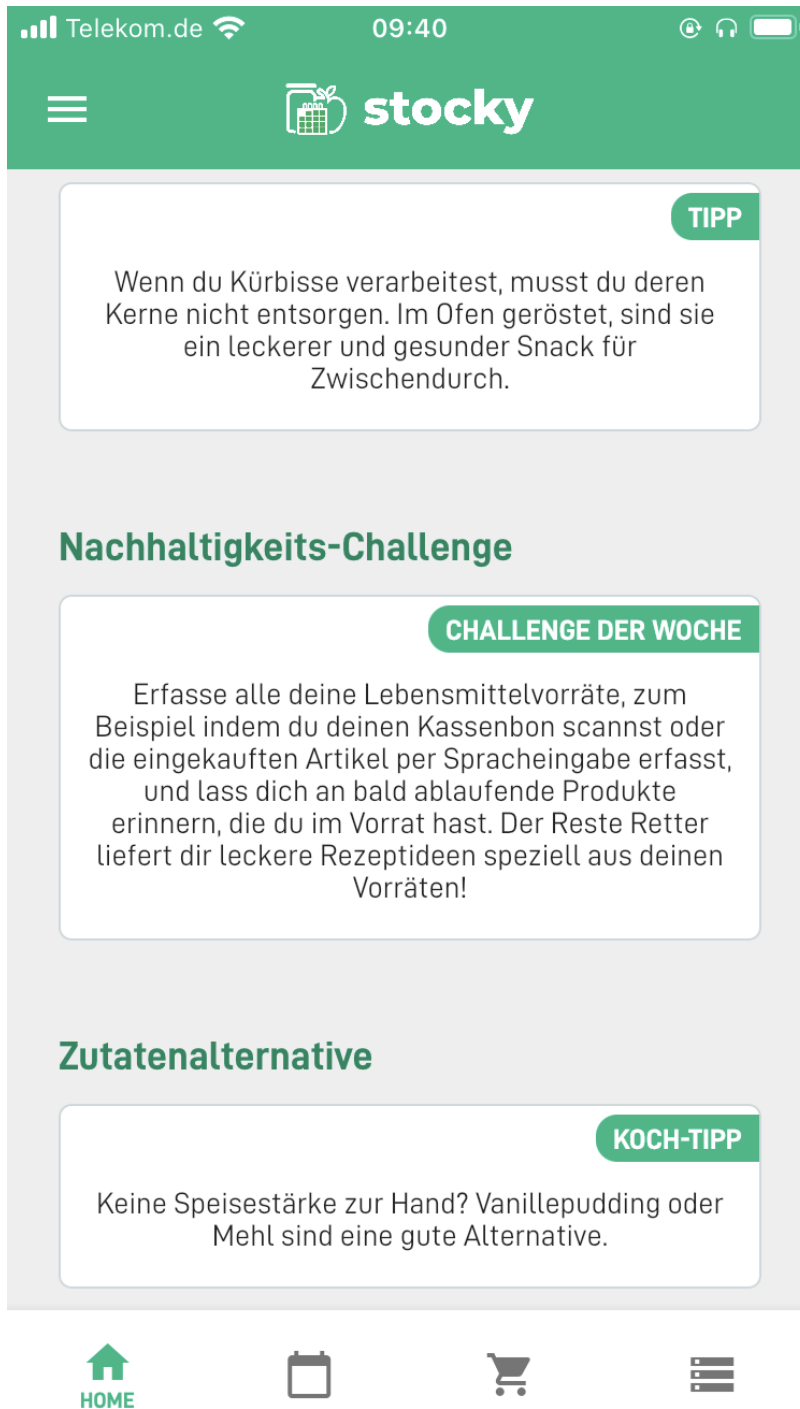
Telekom.de 09:40

stocky

TIPP

Wenn du Kürbisse verarbeitest, musst du deren Kerne nicht entsorgen. Im Ofen geröstet, sind sie ein leckerer und gesunder Snack für Zwischendurch.

Nachhaltigkeits-Challenge

CHALLENGE DER WOCHE

Erfasse alle deine Lebensmittelvorräte, zum Beispiel indem du deinen Kassenbon scannst oder die eingekauften Artikel per Spracheingabe erfasst, und lass dich an bald ablaufende Produkte erinnern, die du im Vorrat hast. Der Reste Retter liefert dir leckere Rezeptideen speziell aus deinen Vorräten!

Zutatenalternative

KOCH-TIPP

Keine Speisestärke zur Hand? Vanillepudding oder Mehl sind eine gute Alternative.

HOME